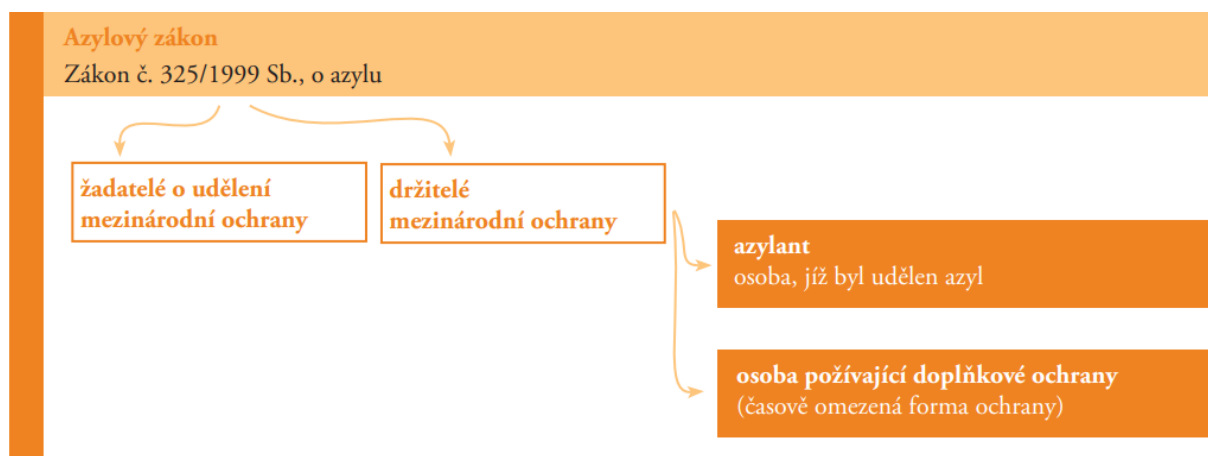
Azylový zákon
Zákon č. 325/1999 Sb., o azylu

žadatelé o udělení mezinárodní ochrany

držitelé mezinárodní ochrany

azylant
osoba, jíž byl udělen azyl

osoba požívající doplňkové ochrany
(časově omezená forma ochrany)